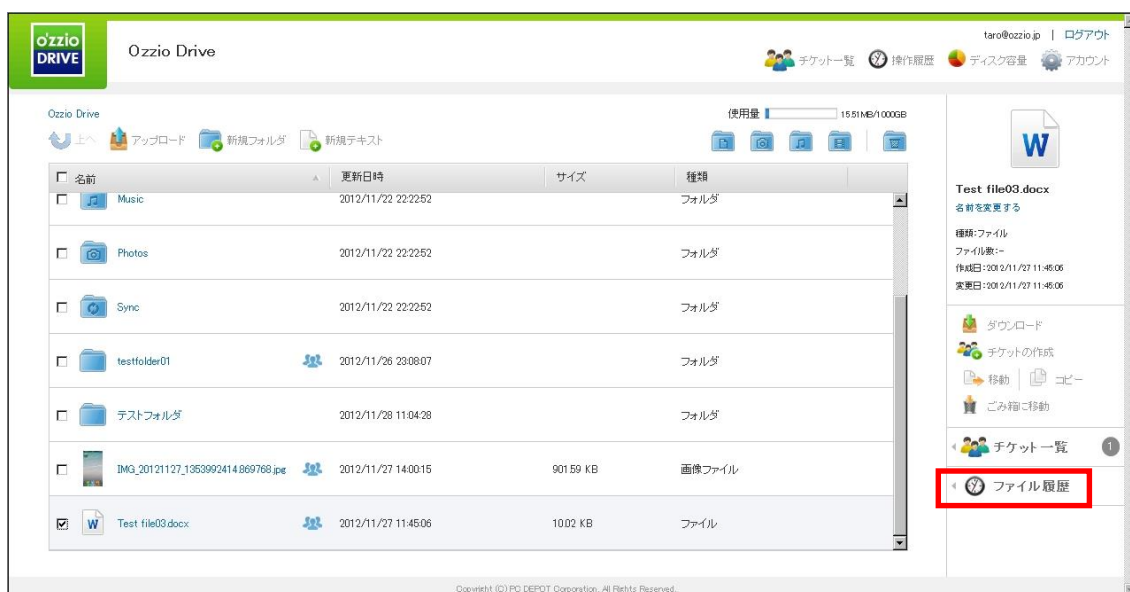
ozzio DRIVE

Ozzio Drive

taro@ozzio.jp | ログアウト

チケット一覧 操作履歴 ディスク容量 アカウント

Ozzio Drive

上へ アップロード 新規フォルダ 新規テキスト

使用量 15.51MB/1000GB

| 名前 | 更新日時 | サイズ | 種類 |
|---|---|---|---|
| Music | 2012/11/22 22:22:52 | | フォルダ |
| Photos | 2012/11/22 22:22:52 | | フォルダ |
| Sync | 2012/11/22 22:22:52 | | フォルダ |
| testfolder01 | 2012/11/26 23:08:07 | | フォルダ |
| テストフォルダ | 2012/11/28 11:04:28 | | フォルダ |
| IMG_20121127_1353992414.869768.jpg | 2012/11/27 14:00:15 | 901.59 KB | 画像ファイル |
| Test file03.docx | 2012/11/27 11:45:06 | 10.02 KB | ファイル |

W

Test file03.docx
名前を変更する

種類:ファイル
ファイル数:-
作成日:2012/11/27 11:45:06
変更日:2012/11/27 11:45:06

ダウンロード
チケットの作成
移動 | コピー
ごみ箱に移動

チケット一覧 1

ファイル履歴

Copyright (C) PC DEPOT Corporation. All Rights Reserved.